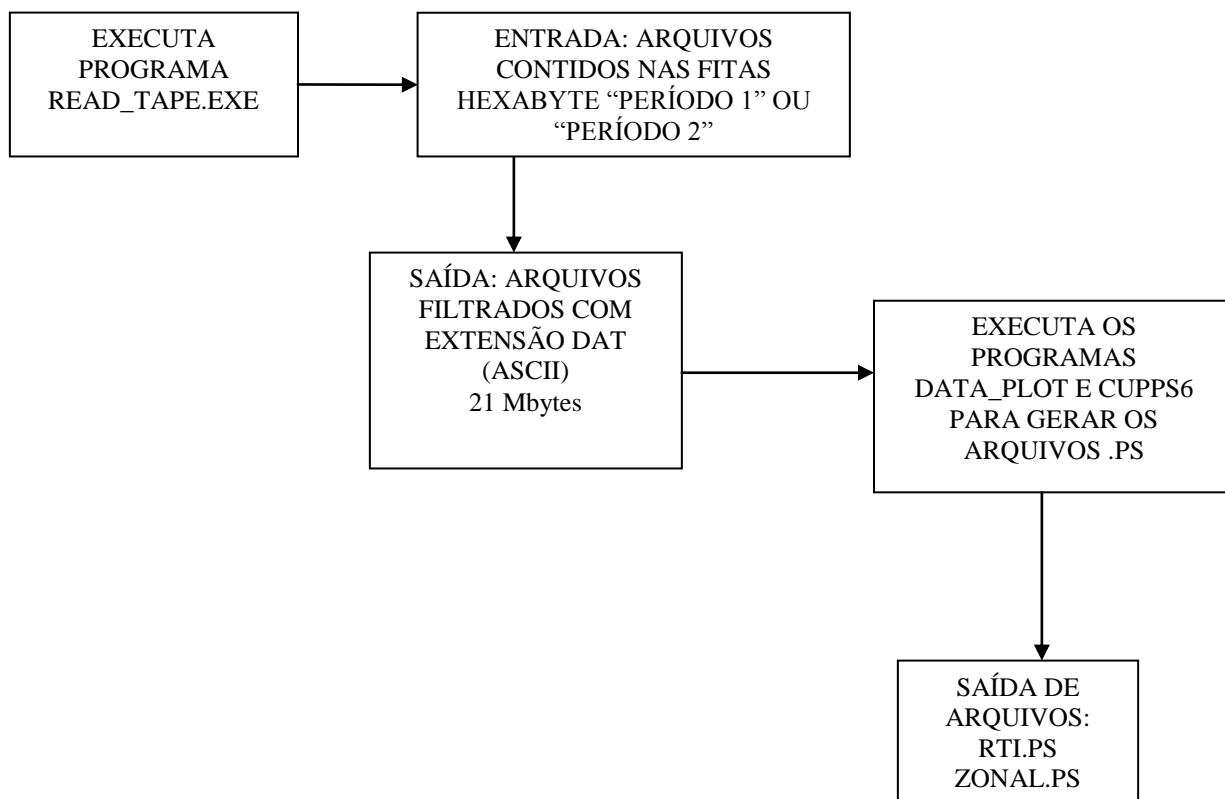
EXECUTA PROGRAMA READ_TAPE.EXE

ENTRADA: ARQUIVOS CONTIDOS NAS FITAS HEXABYTE “PERÍODO 1” OU “PERÍODO 2”

SAÍDA: ARQUIVOS FILTRADOS COM EXTENSÃO DAT (ASCII)
21 Mbytes

EXECUTA OS PROGRAMAS DATA_PLOT E CUPPS6 PARA GERAR OS ARQUIVOS .PS

SAÍDA DE ARQUIVOS:
RTI.PS
ZONAL.PS